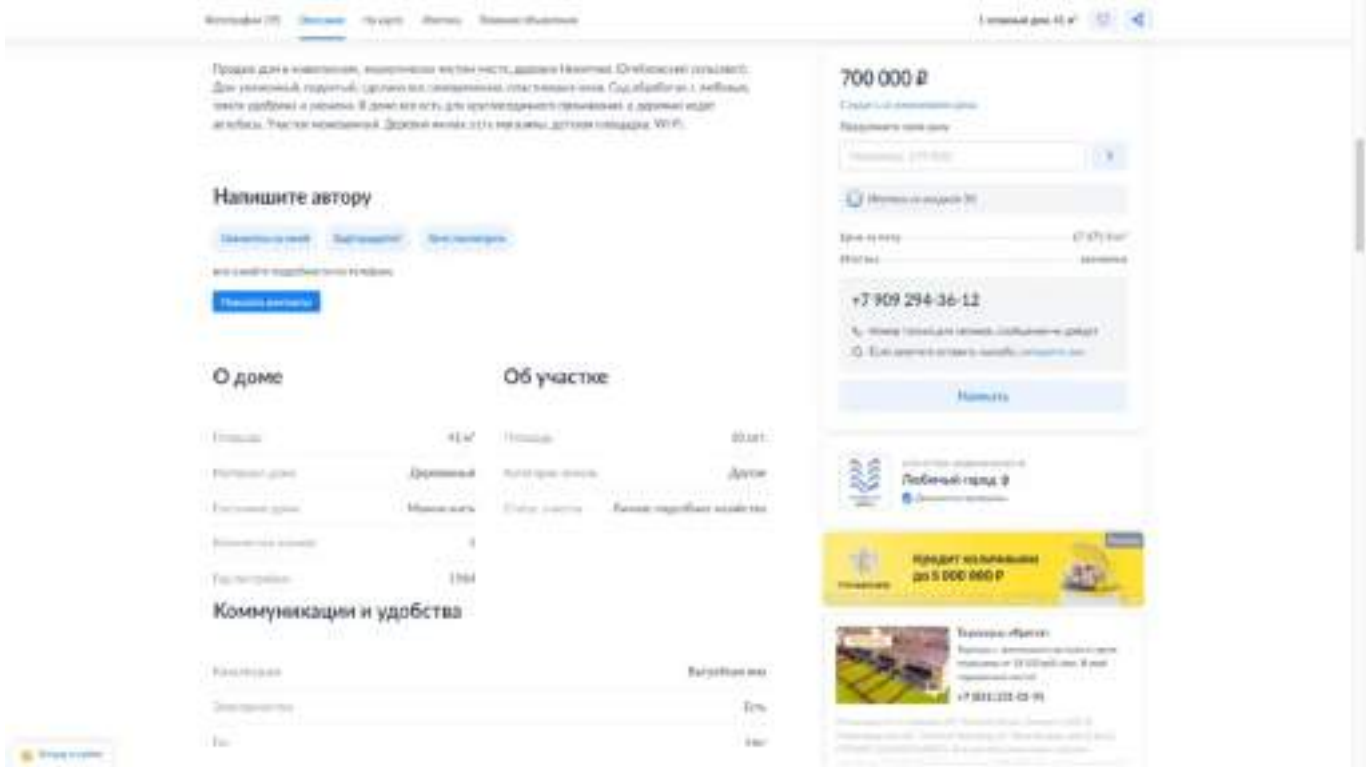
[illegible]

Напишите автору

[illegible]

О доме

Об участке

| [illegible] | 41 м² |
|---|---|
| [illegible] | Деревянный |
| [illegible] | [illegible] |
| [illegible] | 3 |
| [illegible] | 1964 |

| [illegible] | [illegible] |
|---|---|
| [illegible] | Другое |
| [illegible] | Личное подсобное хозяйство |

Коммуникации и удобства

| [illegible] | Выгребная яма |
|---|---|
| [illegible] | Есть |
| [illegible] | Нет |

700 000 ₽

+7 909 294-36-12

Написать

Любимый город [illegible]

Кредит наличными до 5 000 000 ₽

+7 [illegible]